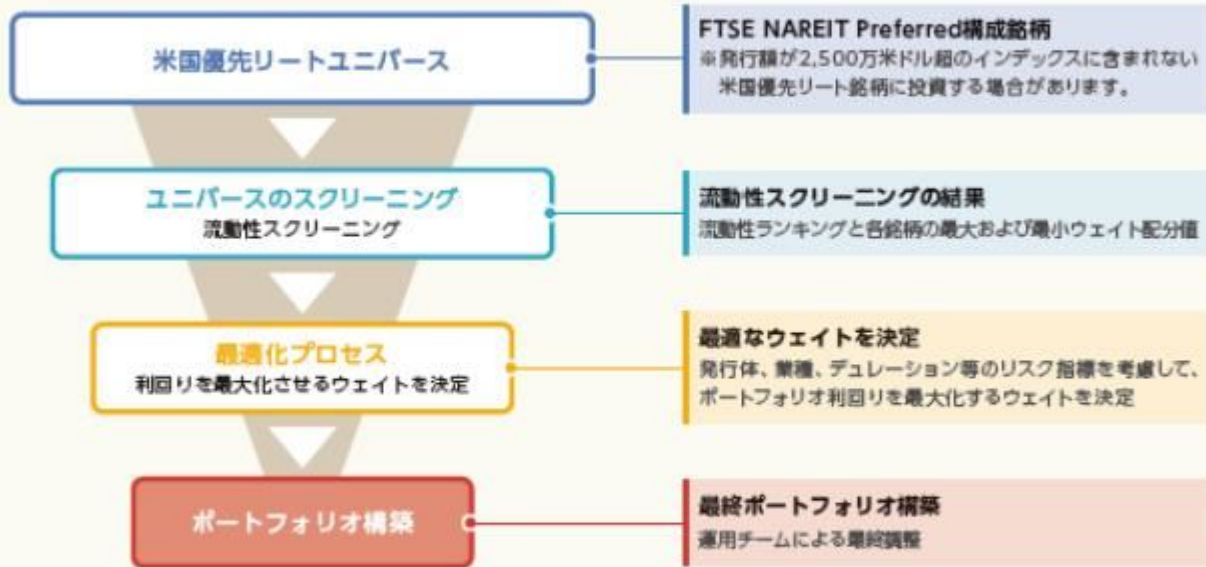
米国優先リートユニバース

FTSE NAREIT Preferred構成銘柄
※発行額が2,500万米ドル超のインデックスに含まれない米国優先リート銘柄に投資する場合があります。

ユニバースのスクリーニング
流動性スクリーニング

流動性スクリーニングの結果
流動性ランキングと各銘柄の最大および最小ウェイト配分値

最適化プロセス
利回りを最大化させるウェイトを決定

最適なウェイトを決定
発行体、業種、デュレーション等のリスク指標を考慮して、ポートフォリオ利回りを最大化するウェイトを決定

ポートフォリオ構築

最終ポートフォリオ構築
運用チームによる最終調整